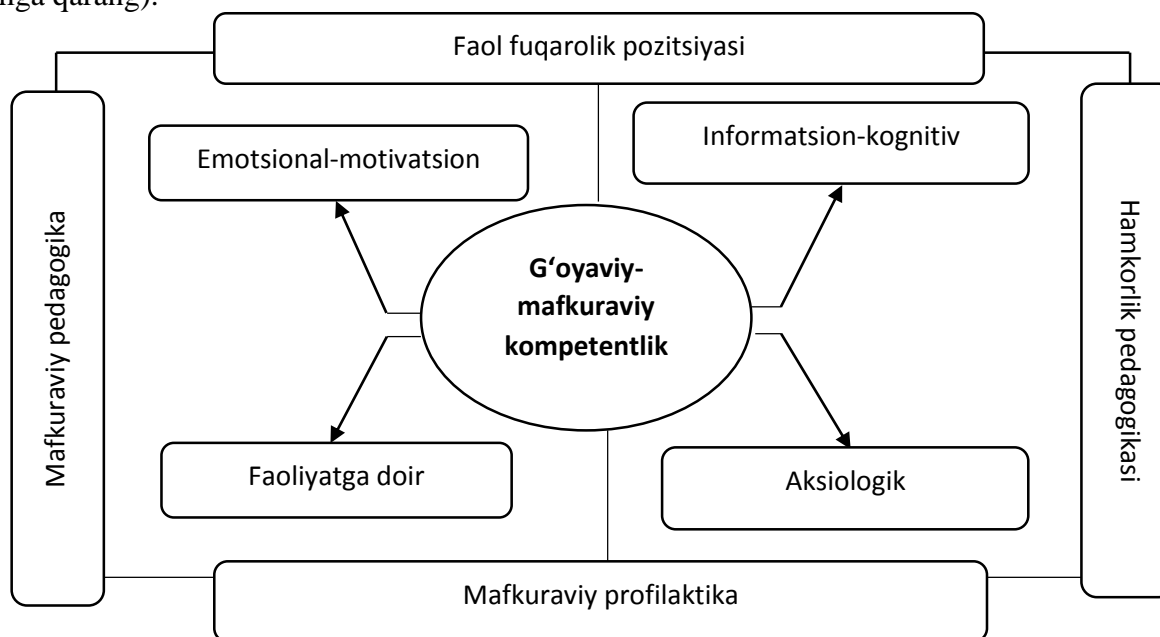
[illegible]nga qarang).

Faol fuqarolik pozitsiyasi

Mafkuraviy pedagogika

Emotsional-motivatsion

Informatsion-kognitiv

Hamkorlik pedagogikasi

**G'oyaviy-mafkuraviy kompetentlik**

Faoliyatga doir

Aksiologik

Mafkuraviy profilaktika